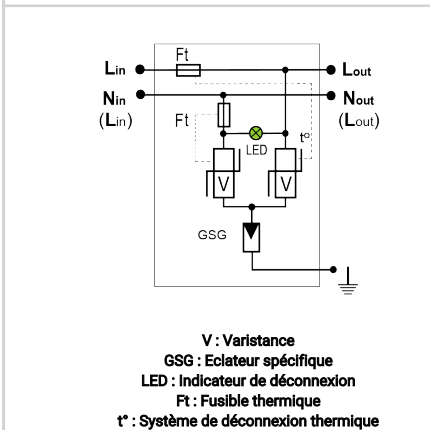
Ft

$L_{in}$

$L_{out}$

$N_{in}$

$N_{out}$

($L_{in}$)

($L_{out}$)

Ft

LED

t°

V

V

GSG

V : Varistance

GSG : Eclateur spécifique

LED : Indicateur de déconnexion

Ft : Fusible thermique

t° : Système de déconnexion thermique